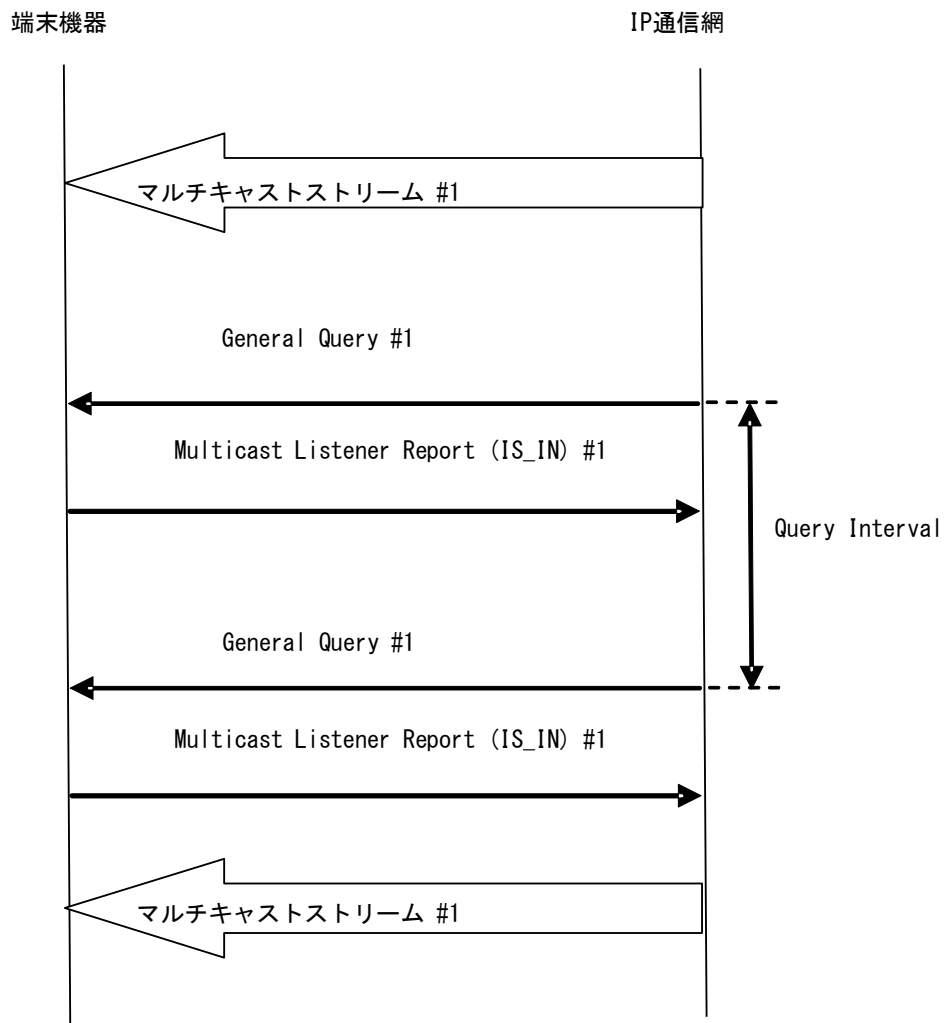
端末機器

IP通信網

マルチキャストストリーム #1

General Query #1

Multicast Listener Report (IS_IN) #1

Query Interval

General Query #1

Multicast Listener Report (IS_IN) #1

マルチキャストストリーム #1